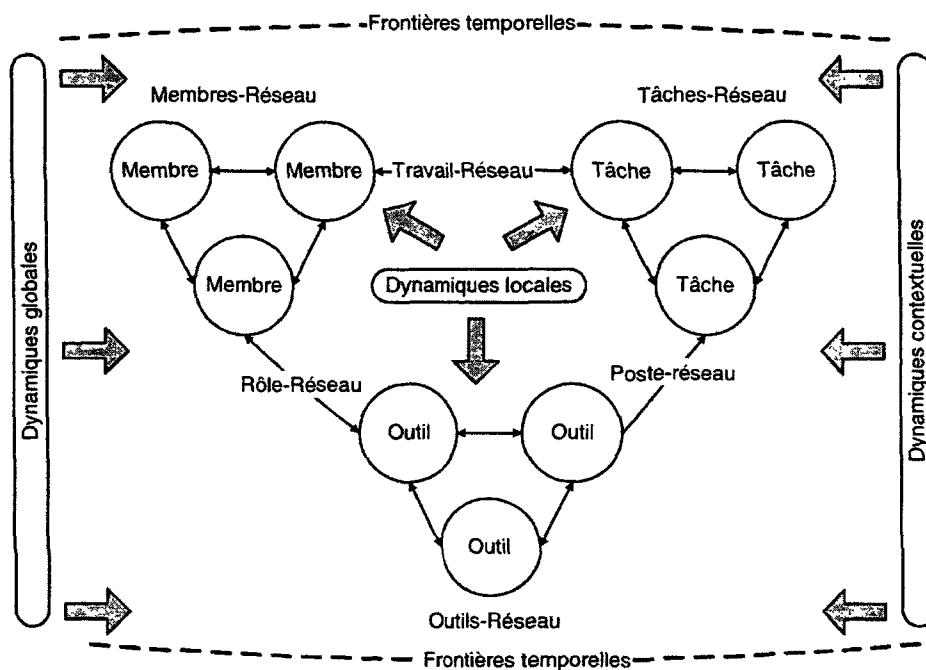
Frontières temporelles

Dynamiques globales

Membres-Réseau

Membre

Membre

Travail-Réseau

Tâches-Réseau

Tâche

Tâche

Membre

Dynamiques locales

Tâche

Dynamiques contextuelles

Rôle-Réseau

Poste-réseau

Outil

Outil

Outil

Outils-Réseau

Frontières temporelles